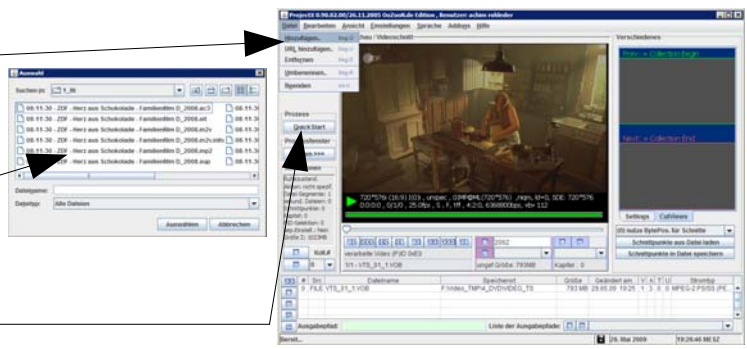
Auswahl

Suchen in: 1_tit

08.11.30 - ZDF - Herz aus Schokolade - Familienfilm D_2008.ac3
08.11.30 - ZDF - Herz aus Schokolade - Familienfilm D_2008.sd
08.11.30 - ZDF - Herz aus Schokolade - Familienfilm D_2008.m2v
08.11.30 - ZDF - Herz aus Schokolade - Familienfilm D_2008.m2v.info
08.11.30 - ZDF - Herz aus Schokolade - Familienfilm D_2008.mp2
08.11.30 - ZDF - Herz aus Schokolade - Familienfilm D_2008.sup

Dateiname:
Dateityp: Alle Dateien

Auswählen Abbrechen

ProjectX 0.90.02.00/26.11.2005 OnZoo4de Edition , Benutzer: achim rolderer

Datei Bearbeiten Ansicht Einstellungen Sprache Addons Hilfe

Hinzufügen...
URL hinzufügen...
Entfernen
Umbenennen...
Beenden

hau / Videoschnitt

Prozess
QuickStart

720*576 (16:9) 103 , unspec. , 03MF@ML(720*576) , mpm, ld=0, SDE: 720*576
0:0:0:0 , 0/1/0 , 25.0fps , 5 , f , tff , 4:2:0, 6360000bps, vbv 112

2062

verarbeite Video (PID 0xE0)
1/1 - VTS_01_1.VOB
ungef Größe: 7938B
Kapitel : 0

Verschiedenes
Prev: « Collection Begin
Next: » Collection End

Settings CutViews
(0) nutze BytePos. für Schnitte
Schnittpunkte aus Datei laden
Schnittpunkte in Datei speichern

## Sri Dateiname Speicherort Größe Geändert am V A T U Streamtyp
0 FILE VTS_01_1.VOB F:\video_TMP\4_DVD\VIDEO_TS 793 MB 29.05.09 19:25 1 3 0 0 MPEG-2 PS/SS (PE

Ausgabepfad: Liste der Ausgabepfade:

Bereit...
29. Mai 2009 19:29:46 MESZ